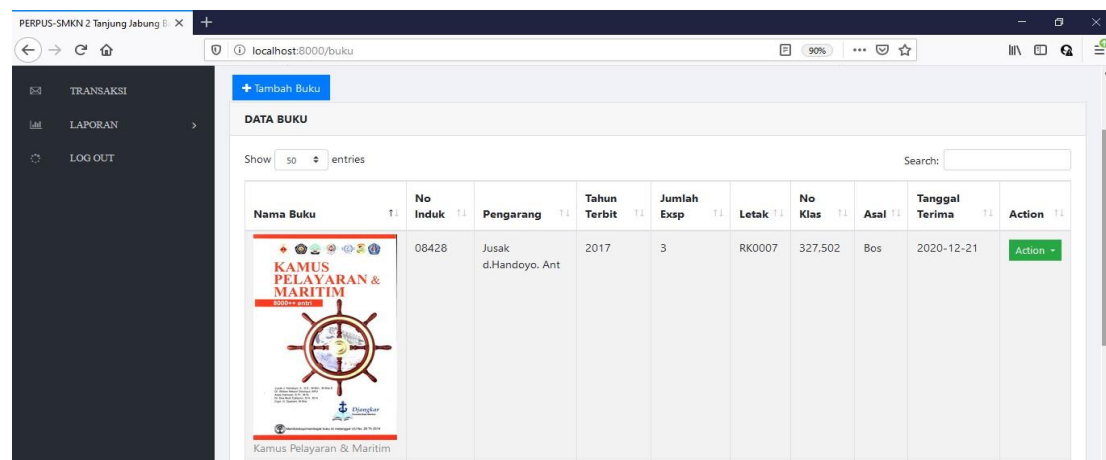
PERPUS-SMKN 2 Tanjung Jabung B ×
+
localhost:8000/buku
90%

TRANSAKSI
LAPORAN
LOG OUT

+ Tambah Buku

DATA BUKU

Show 50 entries
Search:

| Nama Buku | No Induk | Pengarang | Tahun Terbit | Jumlah Exsp | Letak | No Klas | Asal | Tanggal Terima | Action |
|---|---|---|---|---|---|---|---|---|---|
| KAMUS PELAYARAN & MARITIM 8000++ entri Djangkar Kamus Pelayaran & Maritim | 08428 | Jusak d.Handoyo. Ant | 2017 | 3 | RK0007 | 327,502 | Bos | 2020-12-21 | Action |